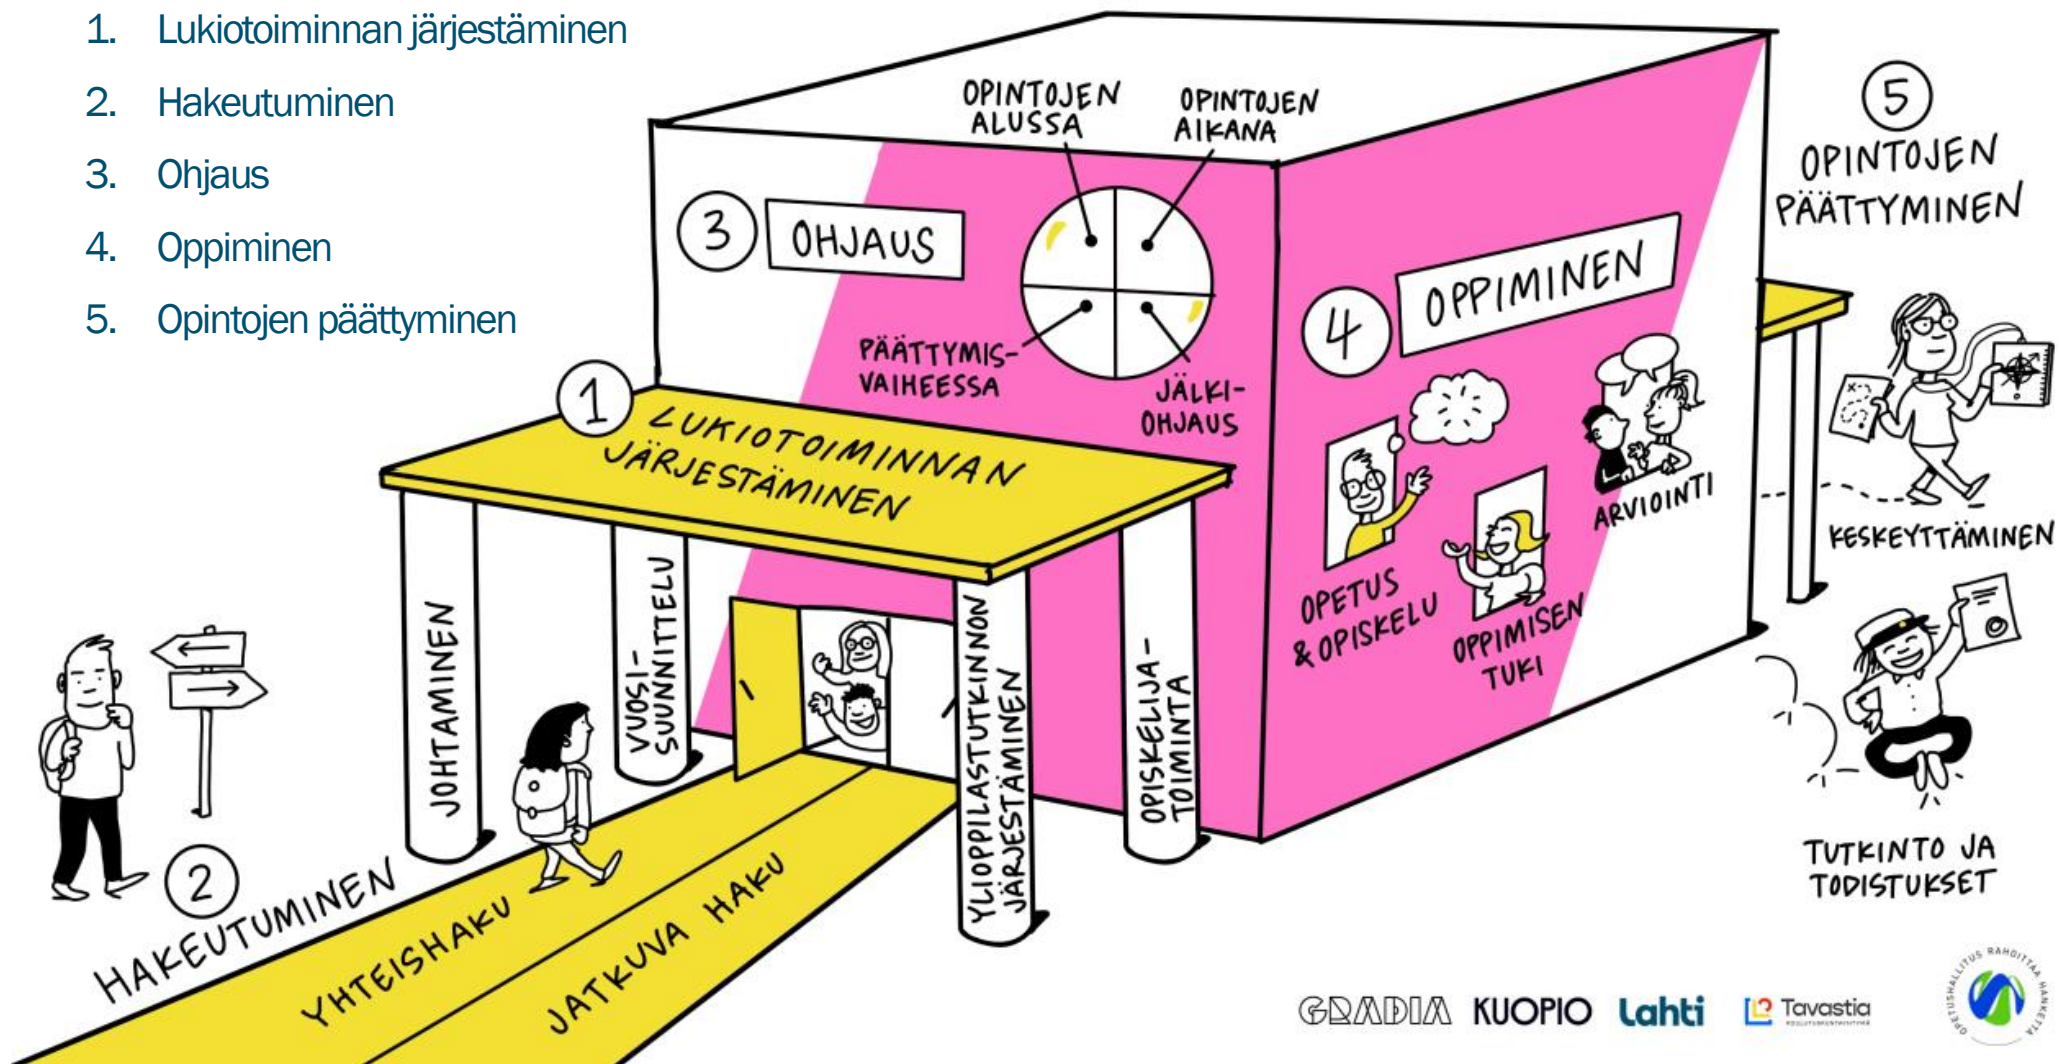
1. Lukiotoiminnan järjestäminen
2. Hakeutuminen
3. Ohjaus
4. Oppiminen
5. Opintojen päättyminen

OPINTOJEN ALUSSA

OPINTOJEN AIKANA

3 OHJAUS

PÄÄTTYMISVAIHEESSA

JÄLKIOHJAUS

4 OPPIMINEN

OPETUS & OPISKELU

OPPIMISEN TUKI

ARVIOINTI

5 OPINTOJEN PÄÄTTYMINEN

KESKEYTTÄMINEN

TUTKINTO JA TODISTUKSET

1 LUKIOTOIMINNAN JÄRJESTÄMINEN

JOHTAMINEN

VUOSISUUNNITTELU

YLIOPPILASTUTKINNON JÄRJESTÄMINEN

OPISKELIJATOIMINTA

2 HAKEUTUMINEN

YHTEISHAKU

JATKUVA HAKU

GRADIA KUOPIO Lahti Tavastia KOULUTUSKUNTAYHTYMÄ

OPETUSHALLITUS RAHOITTAA HANKETTA